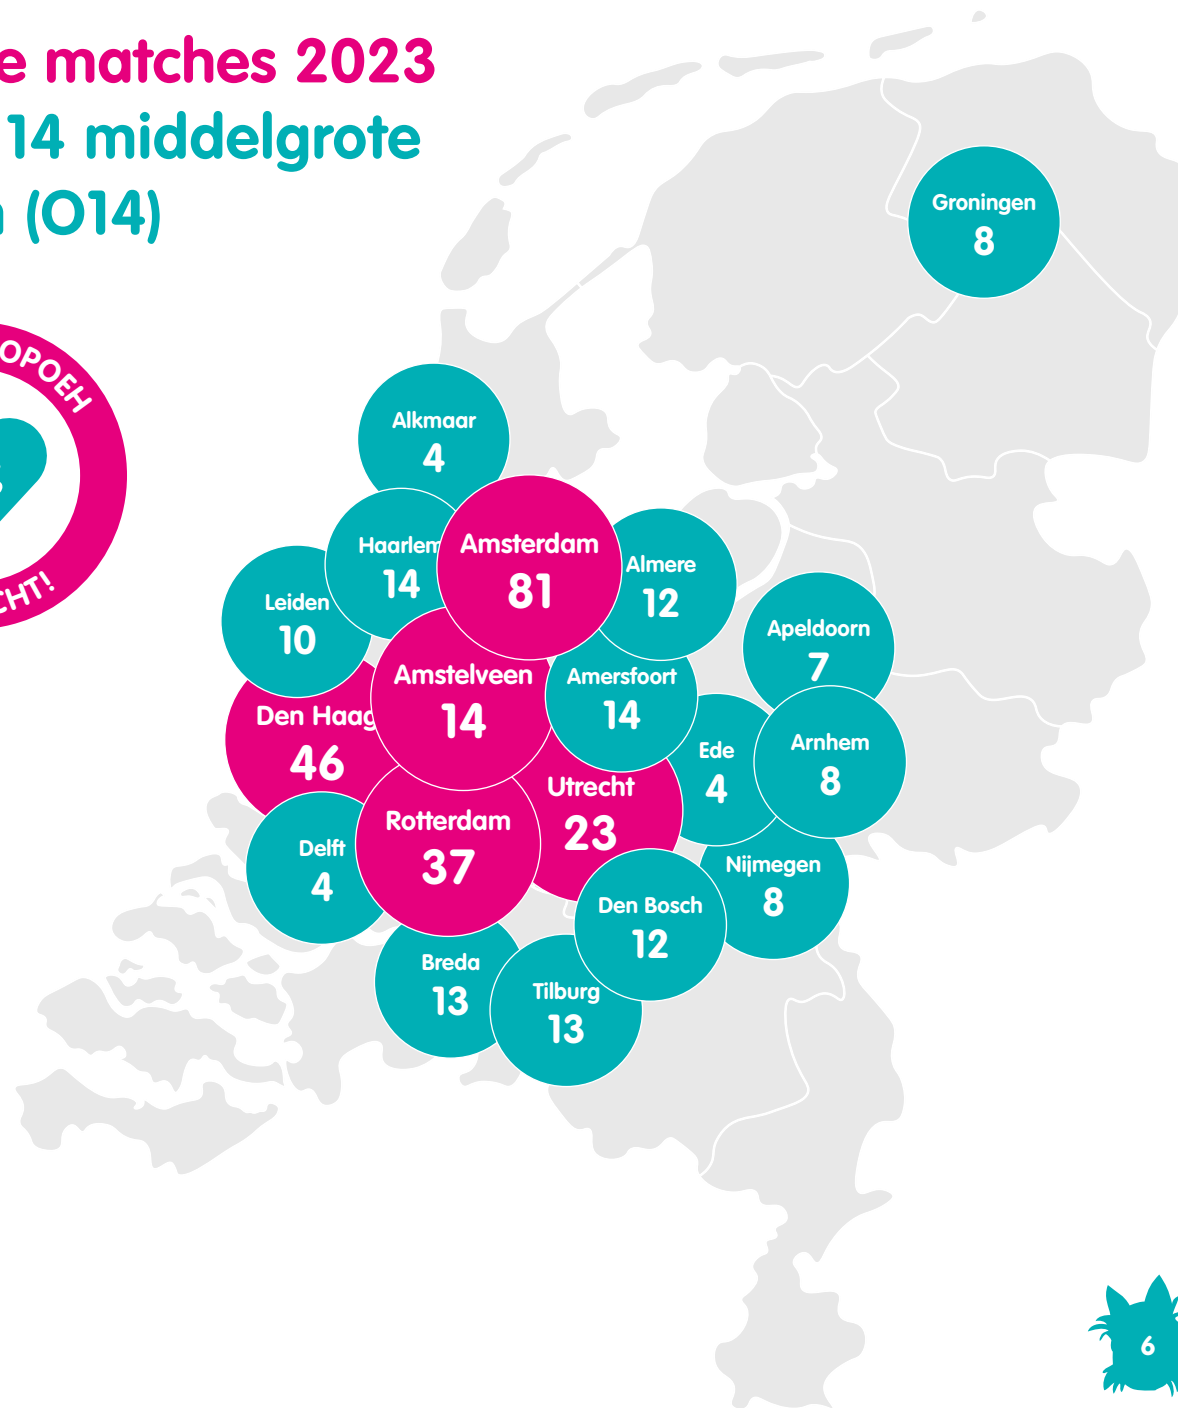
e matches 2023
14 middelgrote
n (O14)

OPOEH
CHT!

Groningen
8

Alkmaar
4

Haarlem
14

Amsterdam
81

Almere
12

Leiden
10

Apeldoorn
7

Amstelveen
14

Amersfoort
14

Den Haag
46

Ede
4

Arnhem
8

Utrecht
23

Rotterdam
37

Delft
4

Nijmegen
8

Den Bosch
12

Breda
13

Tilburg
13

6